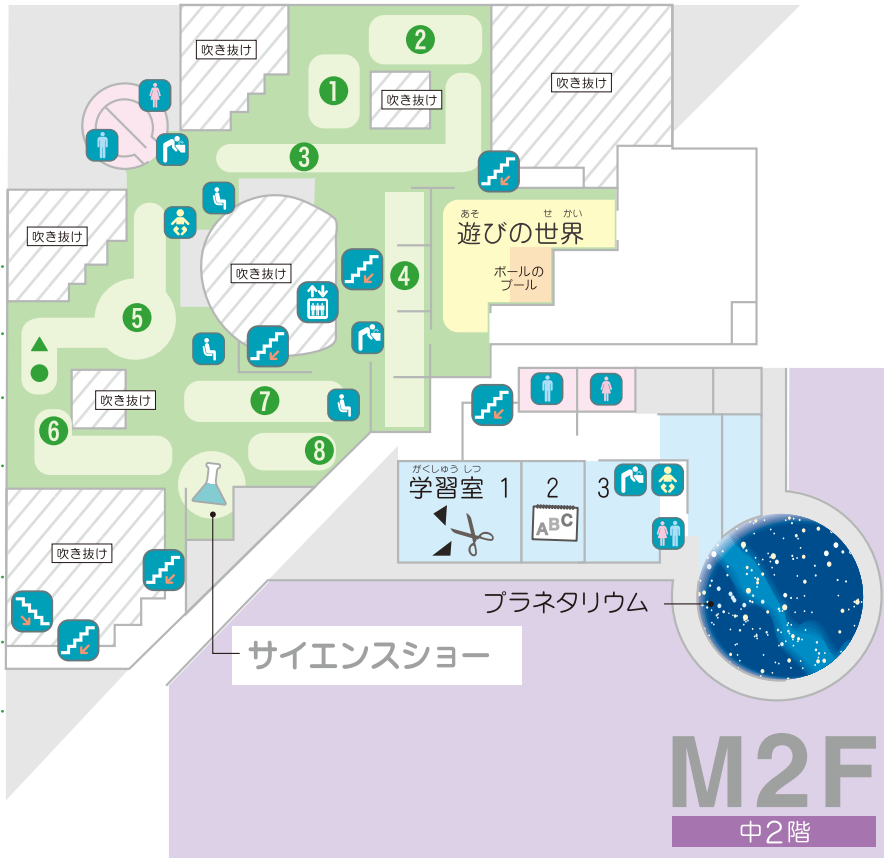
吹き抜け

2

1

吹き抜け

吹き抜け

3

吹き抜け

あそ せ かい
遊びの世界

吹き抜け

4

ボールの
プール

5

吹き抜け

7

6

8

がくしゅう しつ
学習室 1 2 3

ABC

吹き抜け

プラネタリウム

サイエンスショー

M2F
中2階